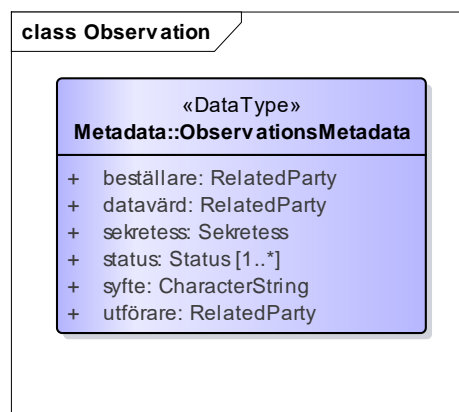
class Observation

«DataType»
Metadata::ObservationsMetadata

+ beställare: RelatedParty
+ datavärd: RelatedParty
+ sekretess: Sekretess
+ status: Status [1..*]
+ syfte: CharacterString
+ utförare: RelatedParty